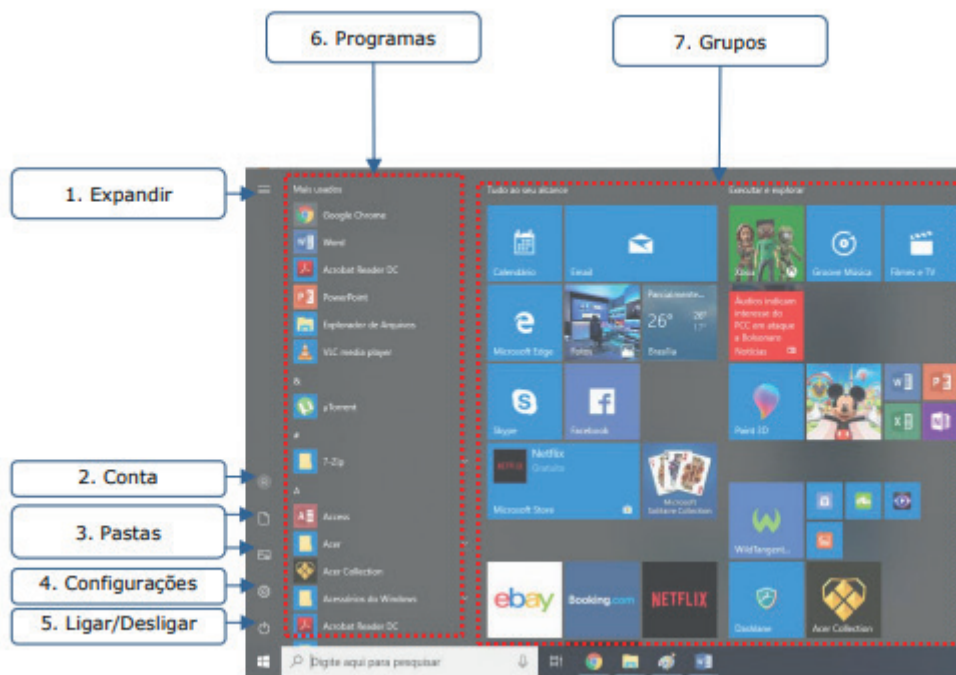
6. Programas

7. Grupos

1. Expandir

2. Conta

3. Pastas

4. Configurações

5. Ligar/Desligar

Mais usados

Google Chrome

Word

Acrobat Reader DC

PowerPoint

Explorador de Arquivos

VLC media player

&

µTorrent

#

7-Zip

A

Access

Acer

Acer Collection

Acessórios do Windows

Acrobat Reader DC

Tudo ao seu alcance

Calendário

Email

Microsoft Edge

Fotos

Parcialmente...

26°

Brasília

Skype

Facebook

Netflix

Gratuito

Microsoft Store

Microsoft Solitaire Collection

ebay

Booking.com

NETFLIX

Executar e explorar

Xbox

Groove Música

Filmes e TV

Áudios indicam interesse do PCC em ataque a Bolsonaro

Notícias

Paint 3D

WildTangent...

Dashlane

Acer Collection

Digite aqui para pesquisar